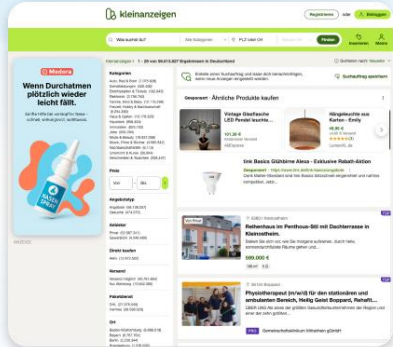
kleinanzeigen

Registrieren oder Einloggen

Was suchst du?

Alle Kategorien

PLZ oder Ort

Finden

Kleinanzeigen > 1 - 25 von 60.613.827 Ergebnissen in Deutschland

Sortieren nach: Neueste

Medera

Wenn Durchatmen plötzlich wieder leicht fällt.

Kategorien

Preis

Von

Bis

Angebotstyp

Gesuche

Anbieter

Privat

Gewerblich

Direkt kaufen

Versand

Paketdienst

Ort

Erhalte eine Suchauftrag und lass dich benachrichtigen, sobald neue Anzeigen gestellt werden.

Suchauftrag speichern

Gesponsert · Ähnliche Produkte kaufen

Vintage Glasflasche LED Pendel leuchte

Hängeleuchte aus Karton - Emily

1mi Basics Glühbirne Alexa - Exklusive Rabatt-Aktion

Gesponsert

Reihenhaus mit Penthouse-Stil mit Dachterrasse in Kleinostheim.

599.000 €

Physiotherapeut (m/w/d) für den stationären und ambulanten Bereich, Heilig Geist Boppard, Rehabil...

Sommerhofschliffbüro Mittelheim gGmbH

ANZEIGE